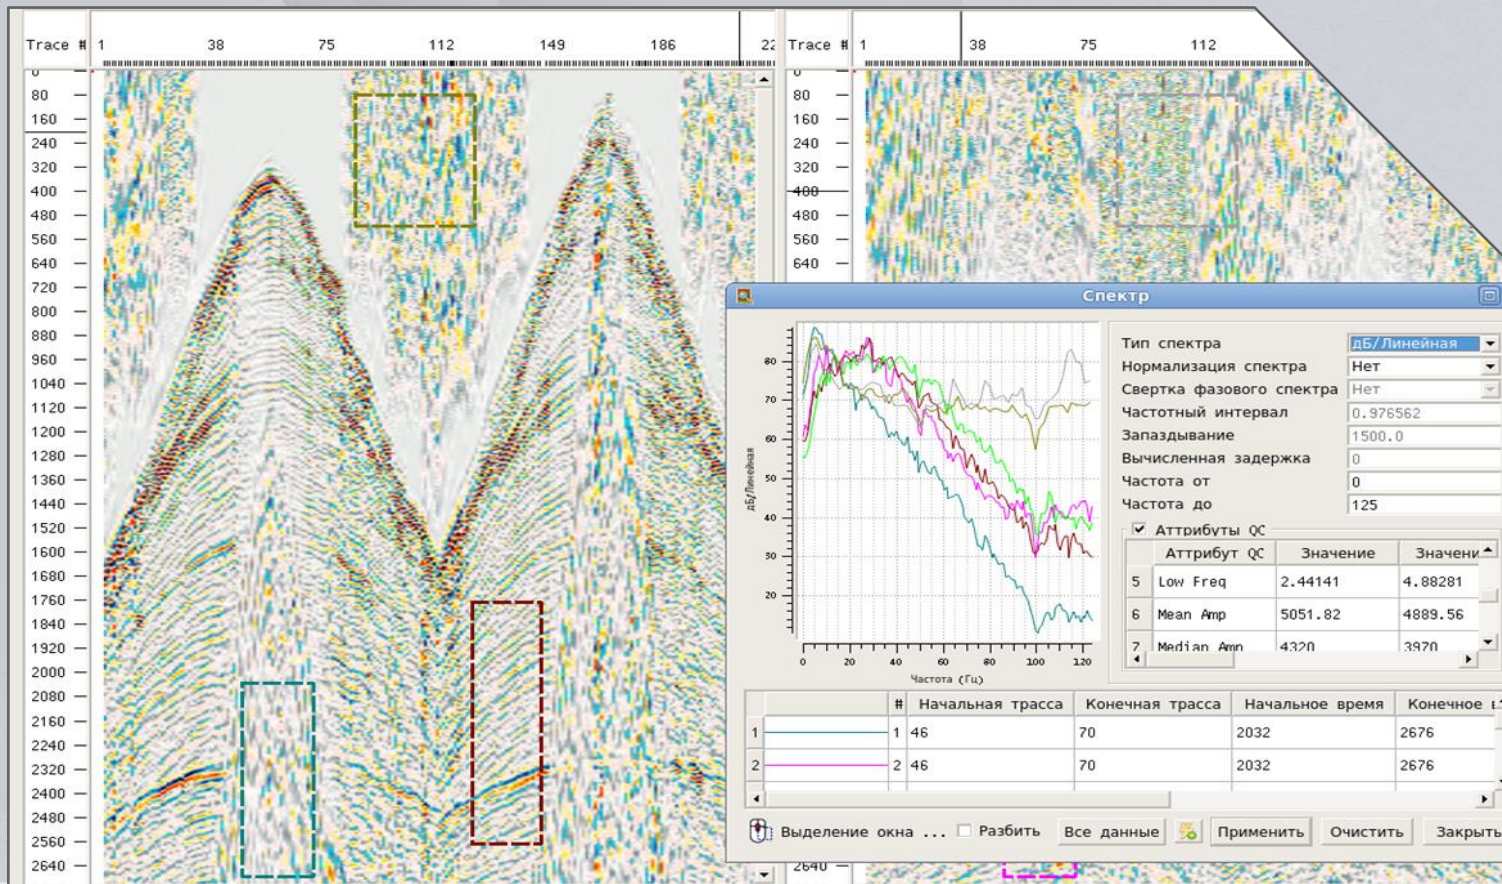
Trace # 1 38 75 112 149 186 22

0
80
160
240
320
400
480
560
640
720
800
880
960
1040
1120
1200
1280
1360
1440
1520
1600
1680
1760
1840
1920
2000
2080
2160
2240
2320
2400
2480
2560
2640

Trace # 1 38 75 112

0
80
160
240
320
400
480
560
640
2640

Спектр

80
70
60
50
40
30
20
дБ/Линейная
0 20 40 60 80 100 120
Частота (Гц)

Тип спектра дБ/Линейная
Нормализация спектра Нет
Свертка фазового спектра Нет
Частотный интервал 0.976562
Запаздывание 1500.0
Вычисленная задержка 0
Частота от 0
Частота до 125

Аттрибуты QC

| | Аттрибут QC | Значение | Значени |
|---|---|---|---|
| 5 | Low Freq | 2.44141 | 4.88281 |
| 6 | Mean Amp | 5051.82 | 4889.56 |
| 7 | Median Amp | 4320 | 3970 |

| | | # | Начальная трасса | Конечная трасса | Начальное время | Конечное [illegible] |
|---|---|---|---|---|---|---|
| 1 | | 1 | 46 | 70 | 2032 | 2676 |
| 2 | | 2 | 46 | 70 | 2032 | 2676 |

Выделение окна ... Разбить Все данные Применить Очистить Закрыть